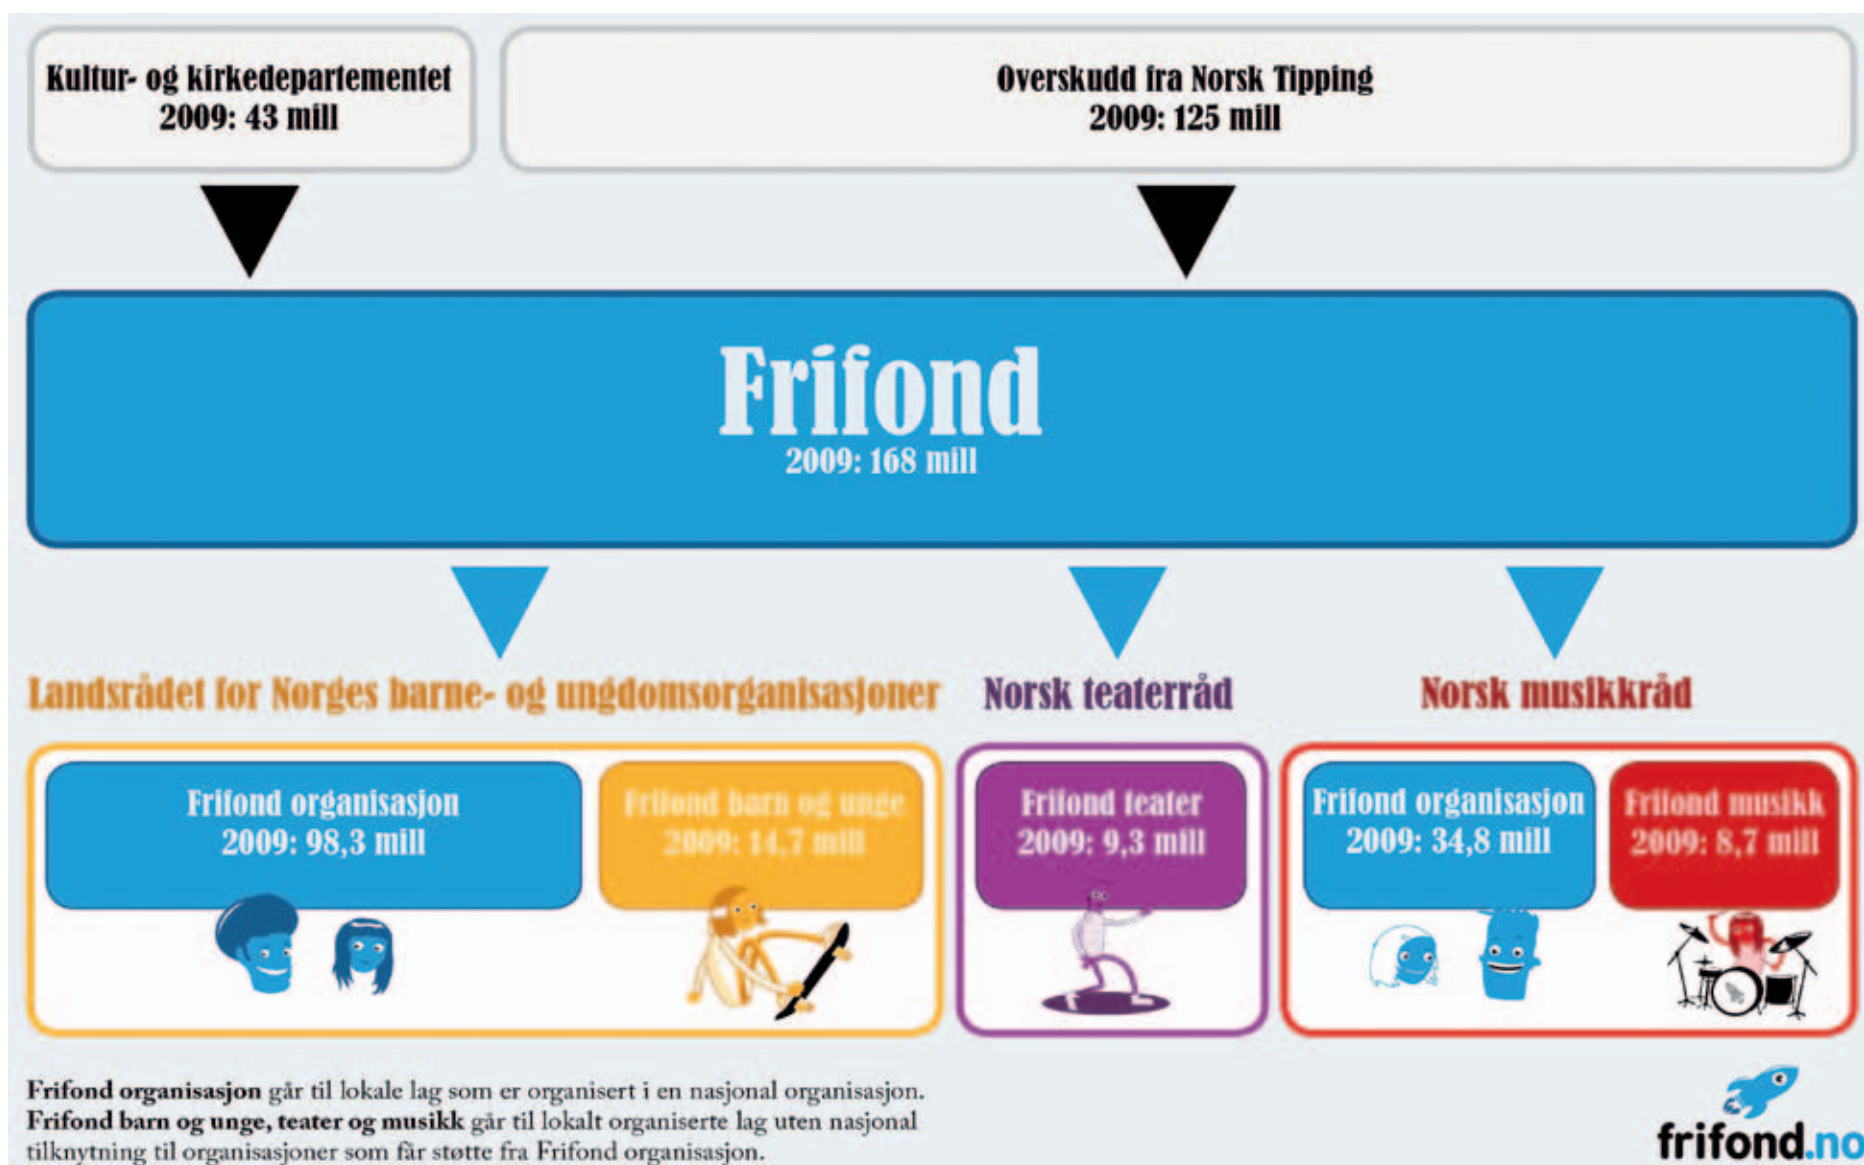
Kultur- og kirkedepartementet
2009: 43 mill

Overskudd fra Norsk Tipping
2009: 125 mill

Frifond
2009: 168 mill

Landsrådet for Norges barne- og ungdomsorganisasjoner

Norsk teaterråd

Norsk musikkråd

Frifond organisasjon
2009: 98,3 mill

Frifond barn og unge
2009: 14,7 mill

Frifond teater
2009: 9,3 mill

Frifond organisasjon
2009: 34,8 mill

Frifond musikk
2009: 8,7 mill

**Frifond organisasjon** går til lokale lag som er organisert i en nasjonal organisasjon. **Frifond barn og unge, teater og musikk** går til lokalt organiserte lag uten nasjonal tilknytning til organisasjoner som får støtte fra Frifond organisasjon.

frifond.no